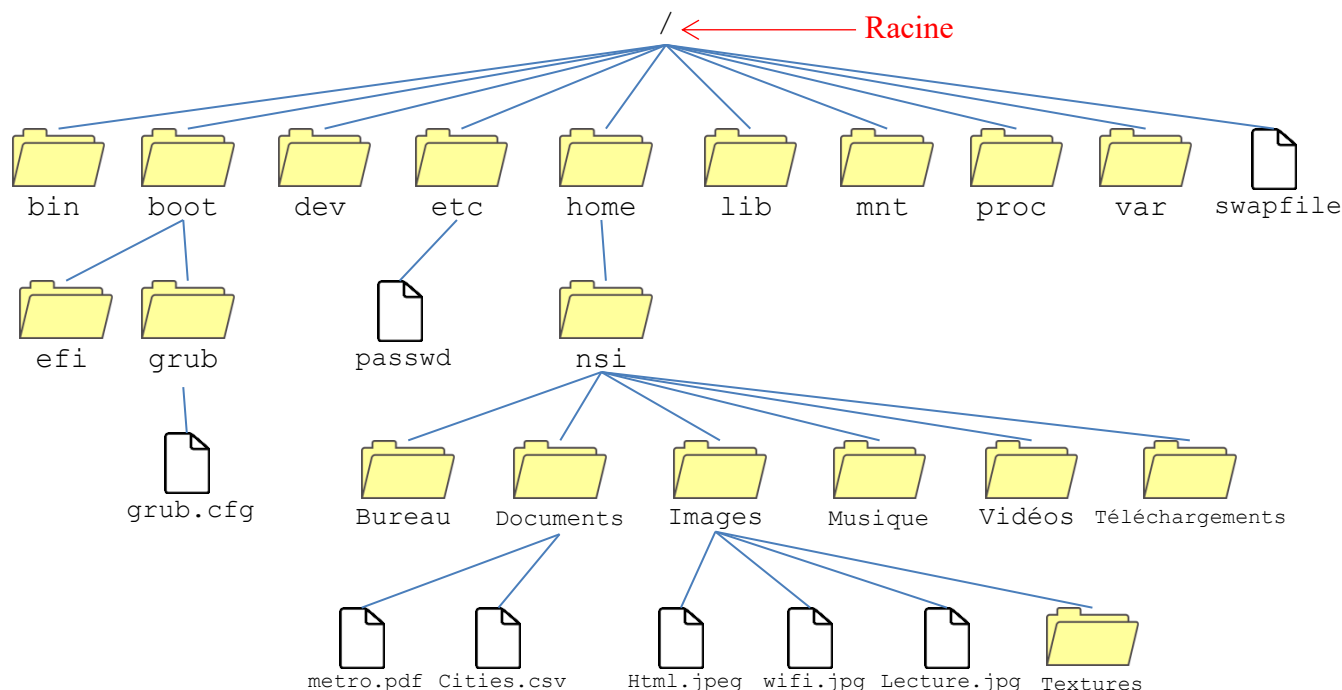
/ Racine

bin boot dev etc home lib mnt proc var swapfile

efi grub

passwd

nsi

grub.cfg

Bureau Documents Images Musique Vidéos Téléchargements

metro.pdf Cities.csv Html.jpeg wifi.jpg Lecture.jpg Textures